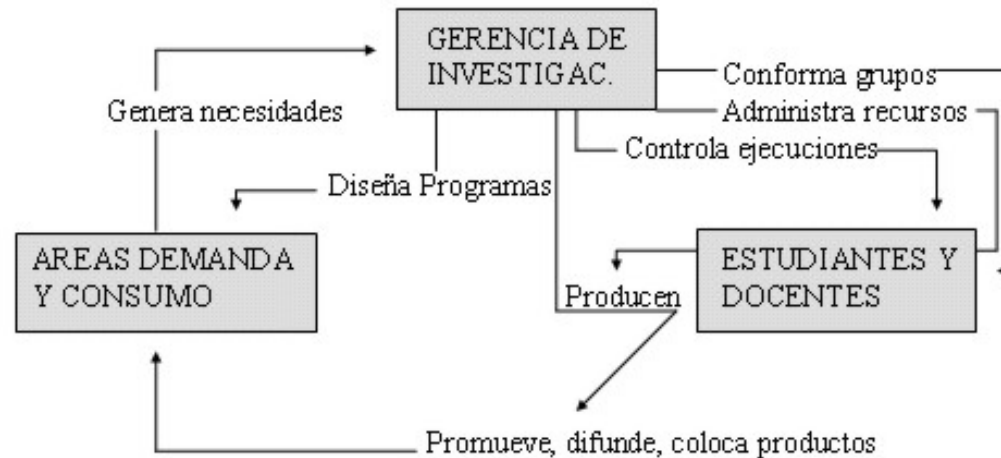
GERENCIA DE INVESTIGAC.

Genera necesidades

Conforma grupos

Administra recursos

Controla ejecuciones

Diseña Programas

AREAS DEMANDA Y CONSUMO

ESTUDIANTES Y DOCENTES

Producen

Promueve, difunde, coloca productos